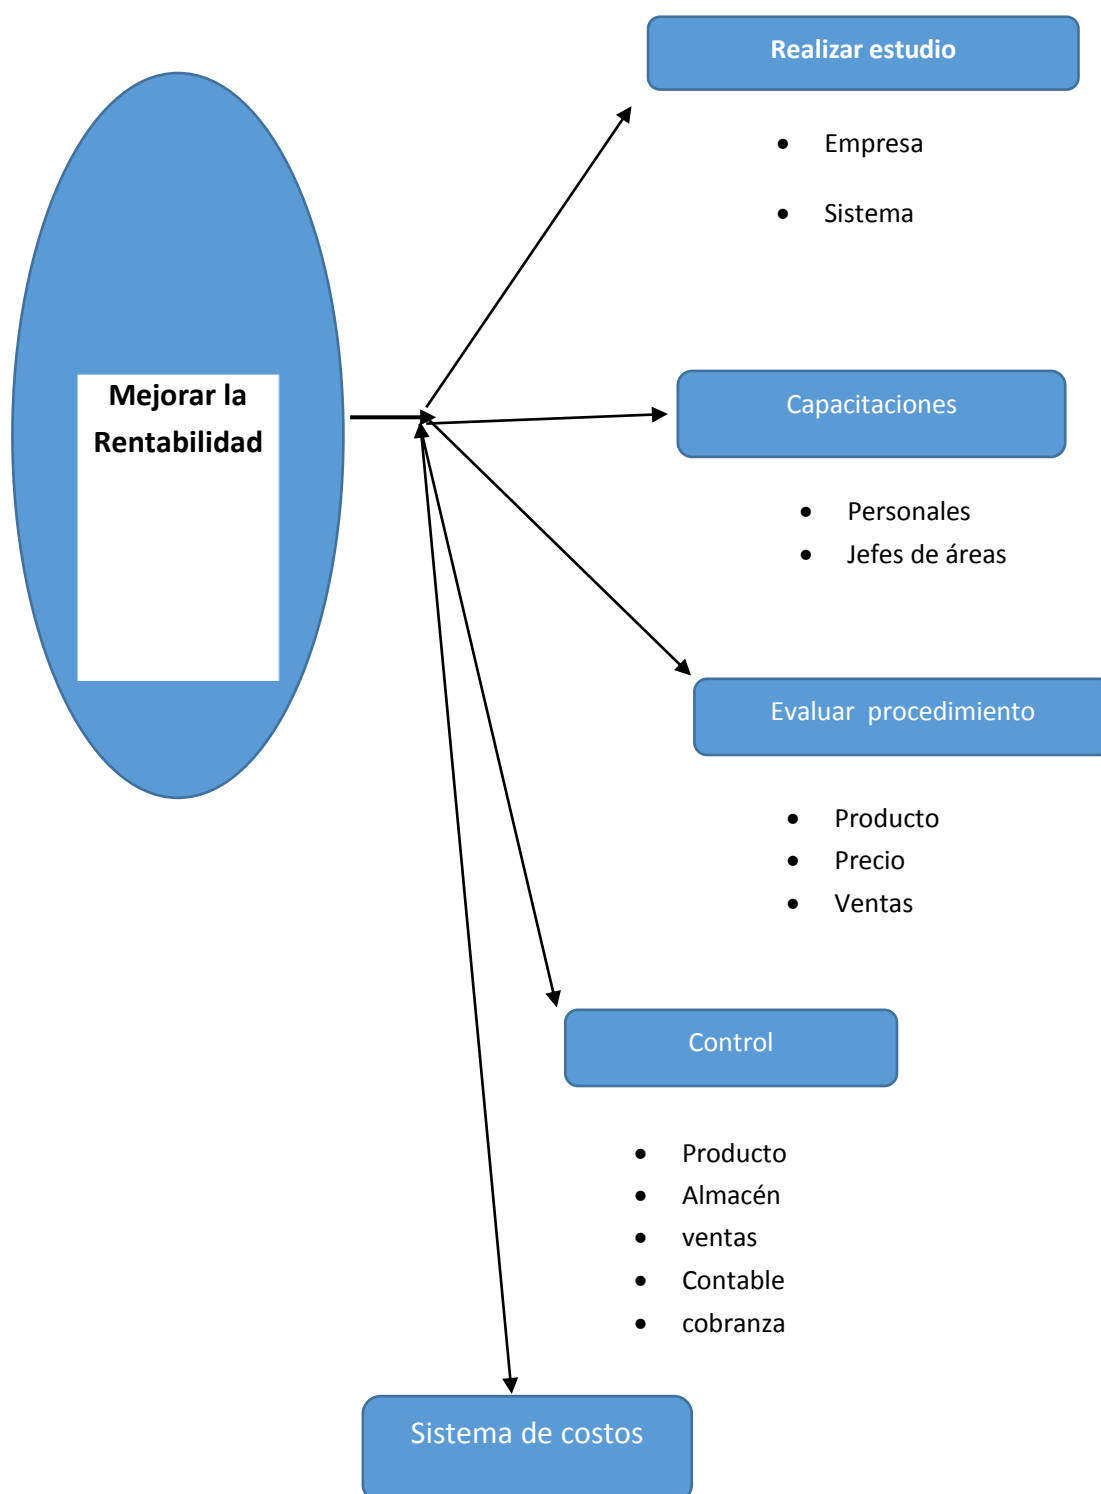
Mejorar la Rentabilidad

Realizar estudio

- Empresa
- Sistema

Capacitaciones

- Personales
- Jefes de áreas

Evaluar procedimiento

- Producto
- Precio
- Ventas

Control

- Producto
- Almacén
- ventas
- Contable
- cobranza

Sistema de costos